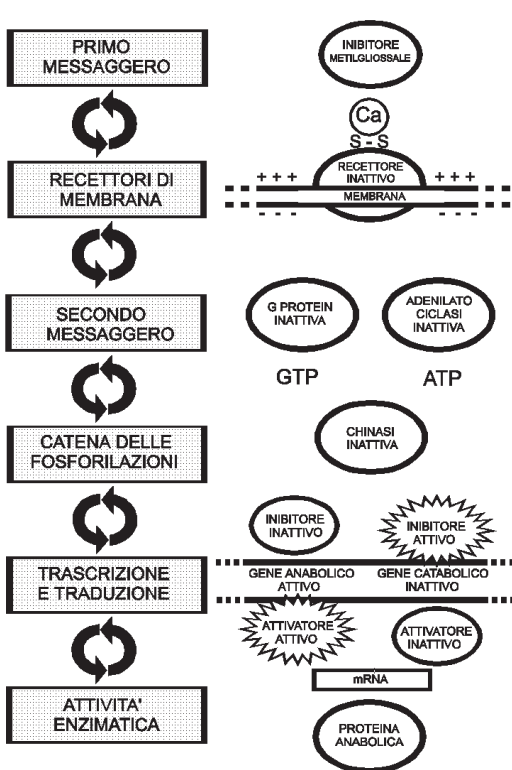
PRIMO MESSAGGERO

INIBITORE METILGLIOSSALE

Ca
S - S

RECETTORI DI MEMBRANA

+ + +
RECETTORE INATTIVO
+ + +
MEMBRANA
- - -
- - -

SECONDO MESSAGGERO

G PROTEIN INATTIVA

ADENILATO CICLASI INATTIVA

GTP

ATP

CATENA DELLE FOSFORILAZIONI

CHINASI INATTIVA

INIBITORE INATTIVO

INIBITORE ATTIVO

TRASCRIZIONE E TRADUZIONE

GENE ANABOLICO ATTIVO

GENE CATABOLICO INATTIVO

ATTIVATORE ATTIVO

ATTIVATORE INATTIVO

mRNA

ATTIVITA' ENZIMATICA

PROTEINA ANABOLICA